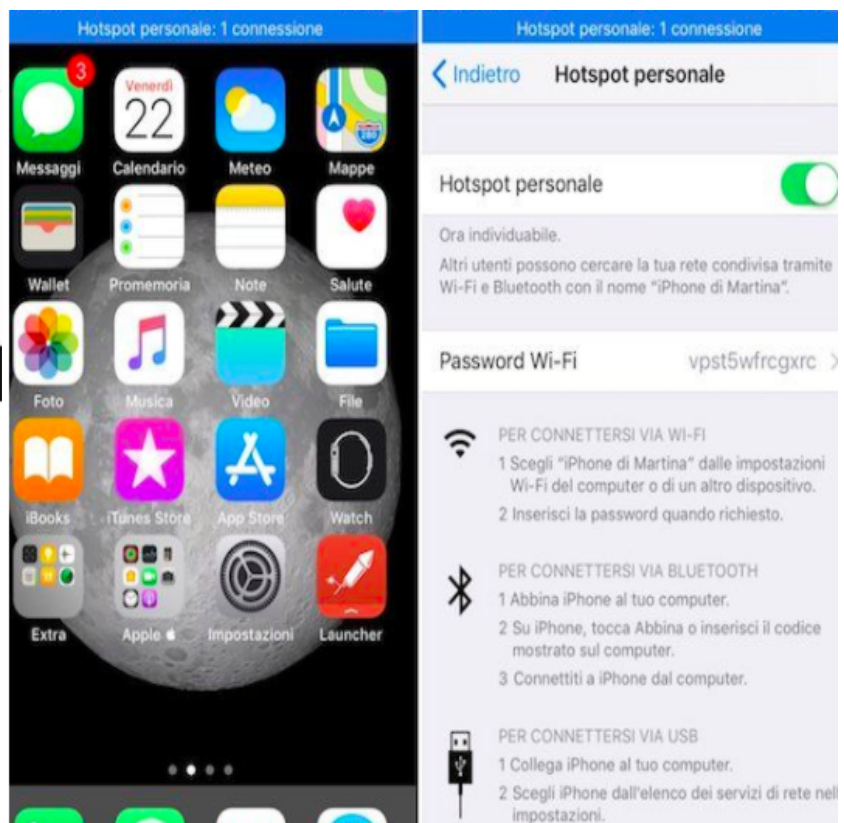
Hotspot personale: 1 connessione

3

Venerdì
22

Messaggi Calendario Meteo Mappe

Wallet Promemoria Note Salute

Foto Musica Video File

iBooks iTunes Store App Store Watch

Extra Apple Impostazioni Launcher

Hotspot personale: 1 connessione

< Indietro Hotspot personale

Hotspot personale

Ora individuabile.

Altri utenti possono cercare la tua rete condivisa tramite Wi-Fi e Bluetooth con il nome "iPhone di Martina".

Password Wi-Fi vpst5wfrcgxrc >

PER CONNETTERSI VIA WI-FI
1 Scegli "iPhone di Martina" dalle impostazioni Wi-Fi del computer o di un altro dispositivo.
2 Inserisci la password quando richiesto.

PER CONNETTERSI VIA BLUETOOTH
1 Abbina iPhone al tuo computer.
2 Su iPhone, tocca Abbina o inserisci il codice mostrato sul computer.
3 Connettiti a iPhone dal computer.

PER CONNETTERSI VIA USB
1 Collega iPhone al tuo computer.
2 Scegli iPhone dall'elenco dei servizi di rete nell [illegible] impostazioni.